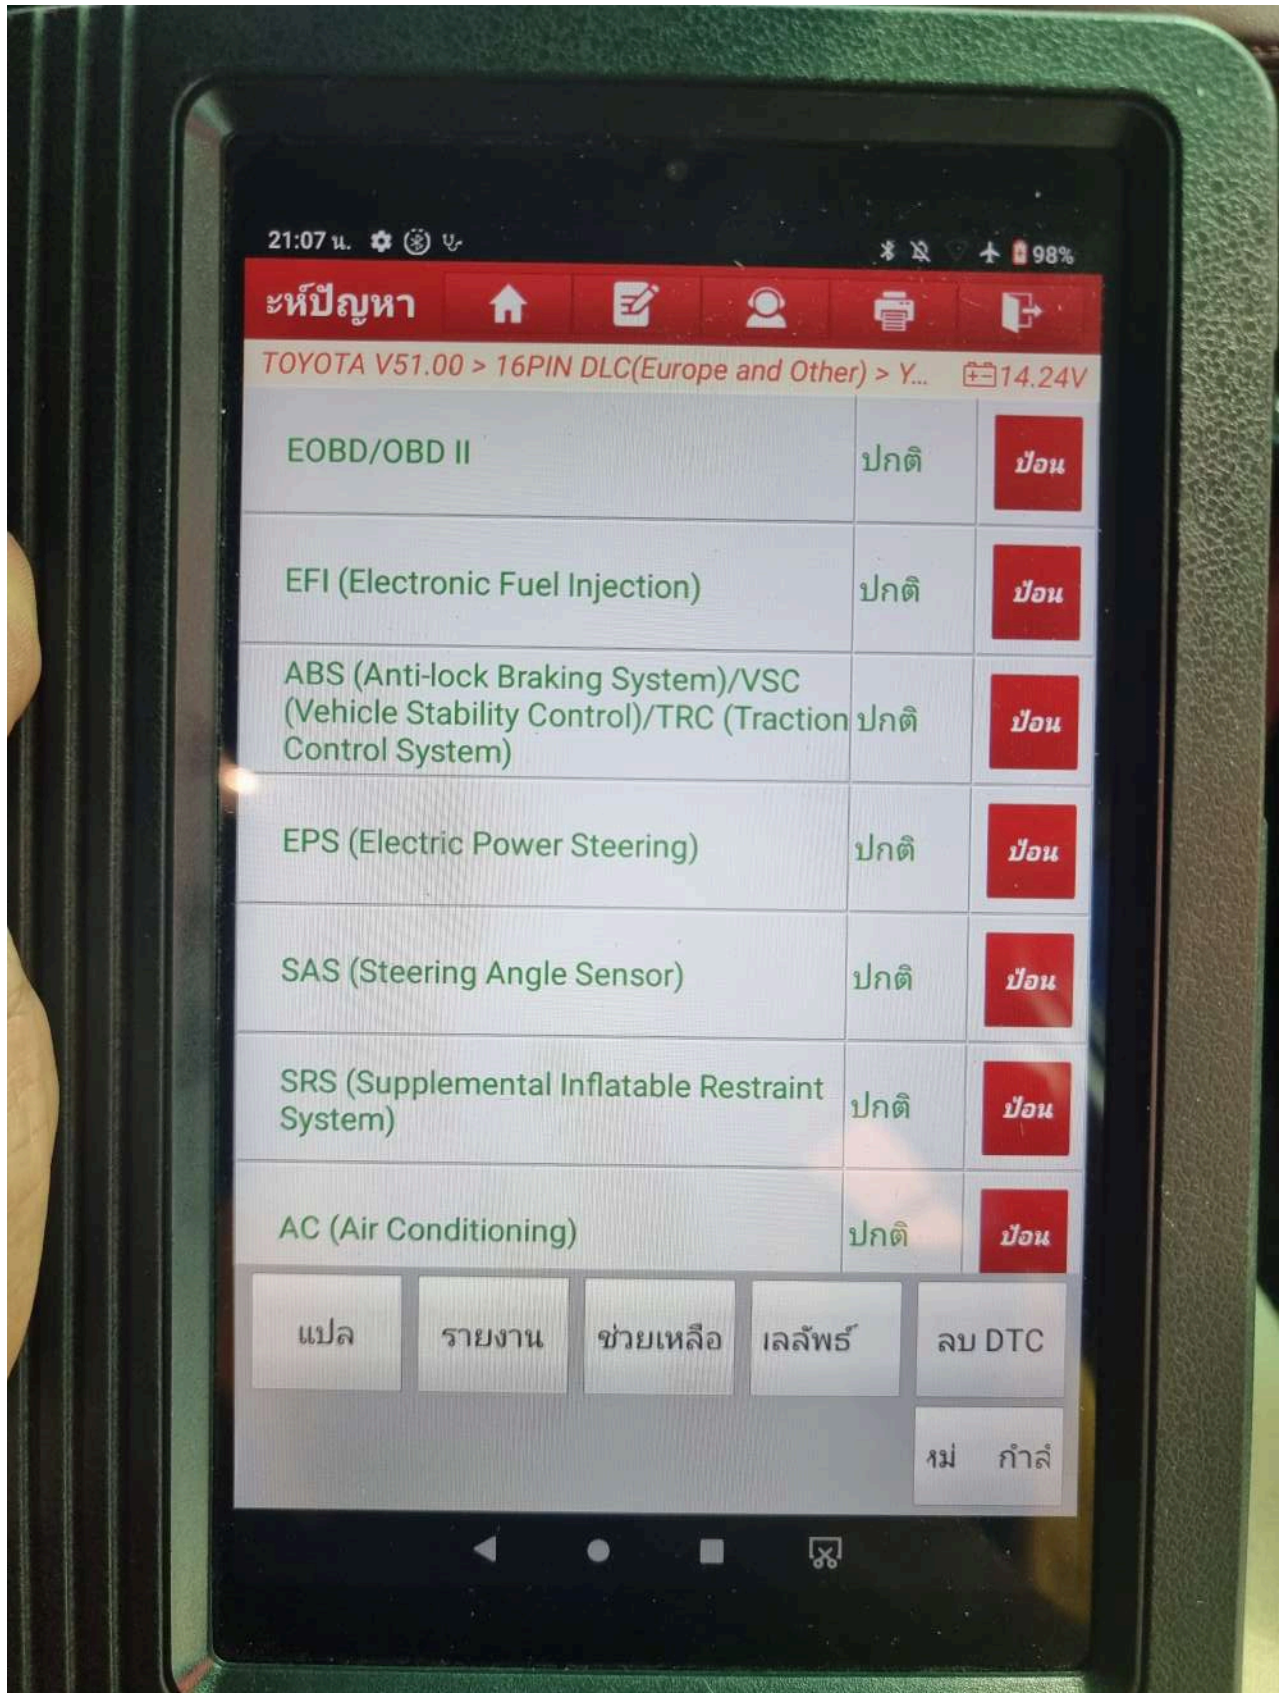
21:07 น.

98%

ะห์ปัญหา

TOYOTA V51.00 > 16PIN DLC(Europe and Other) > Y...

14.24V

| | | |
|---|---|---|
| EOBD/OBD II | ปกติ | ป้อน |
| EFI (Electronic Fuel Injection) | ปกติ | ป้อน |
| ABS (Anti-lock Braking System)/VSC (Vehicle Stability Control)/TRC (Traction Control System) | ปกติ | ป้อน |
| EPS (Electric Power Steering) | ปกติ | ป้อน |
| SAS (Steering Angle Sensor) | ปกติ | ป้อน |
| SRS (Supplemental Inflatable Restraint System) | ปกติ | ป้อน |
| AC (Air Conditioning) | ปกติ | ป้อน |

แปล

รายงาน

ช่วยเหลือ

เลลัพธ์

ลบ DTC

ห่ม กำล์